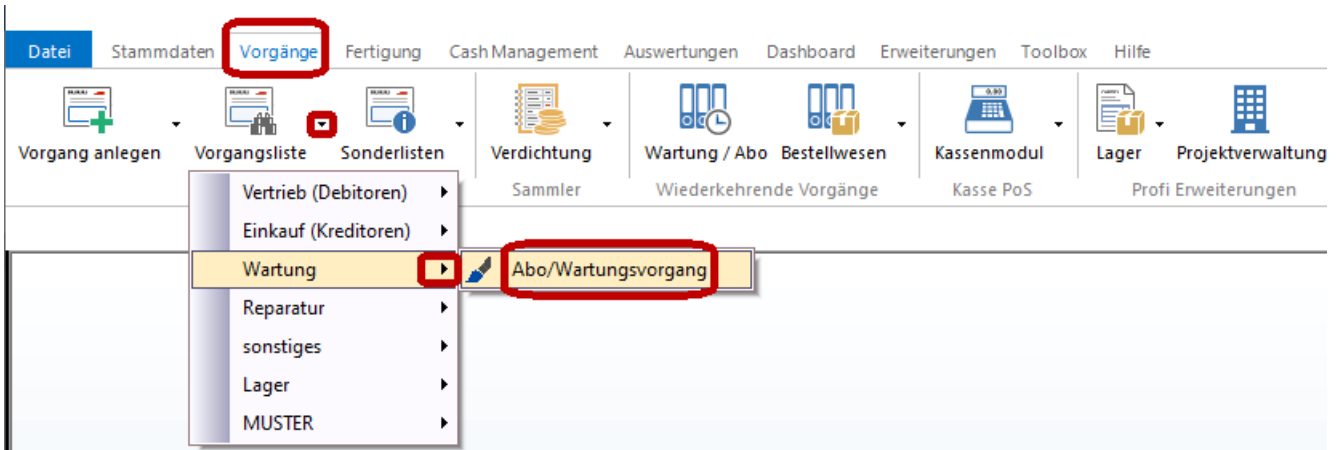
Datei Stammdaten Vorgänge Fertigung Cash Management Auswertungen Dashboard Erweiterungen Toolbox Hilfe

Vorgang anlegen Vorgangsliste Sonderlisten Verdichtung Wartung / Abo Bestellwesen Kassenmodul Lager Projektverwaltung

Sammler Wiederkehrende Vorgänge Kasse PoS Profi Erweiterungen

Vertrieb (Debitoren)
Einkauf (Kreditoren)
Wartung
Reparatur
sonstiges
Lager
MUSTER

Abo/Wartungsvorgang